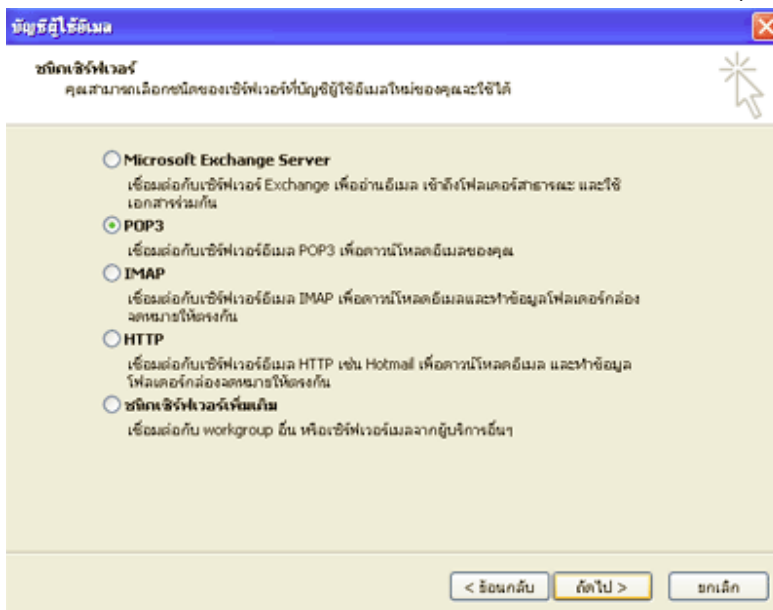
บัญชีผู้ใช้อีเมล

ชนิดเซิร์ฟเวอร์
คุณสามารถเลือกชนิดของเซิร์ฟเวอร์ที่บัญชีผู้ใช้อีเมลใหม่ของคุณจะใช้ได้

Microsoft Exchange Server
เชื่อมต่อกับเซิร์ฟเวอร์ Exchange เพื่ออ่านอีเมล เข้าถึงโฟลเดอร์สาธารณะ และใช้เอกสารร่วมกัน

POP3
เชื่อมต่อกับเซิร์ฟเวอร์อีเมล POP3 เพื่อดาวน์โหลดอีเมลของคุณ

IMAP
เชื่อมต่อกับเซิร์ฟเวอร์อีเมล IMAP เพื่อดาวน์โหลดอีเมลและทำข้อมูลโฟลเดอร์กล่องจดหมายให้ตรงกัน

HTTP
เชื่อมต่อกับเซิร์ฟเวอร์อีเมล HTTP เช่น Hotmail เพื่อดาวน์โหลดอีเมล และทำข้อมูลโฟลเดอร์กล่องจดหมายให้ตรงกัน

ชนิดเซิร์ฟเวอร์เพิ่มเติม
เชื่อมต่อกับ workgroup อื่น หรือเซิร์ฟเวอร์เมลจากผู้บริการอื่นๆ

< ย้อนกลับ | ถัดไป > | ยกเลิก